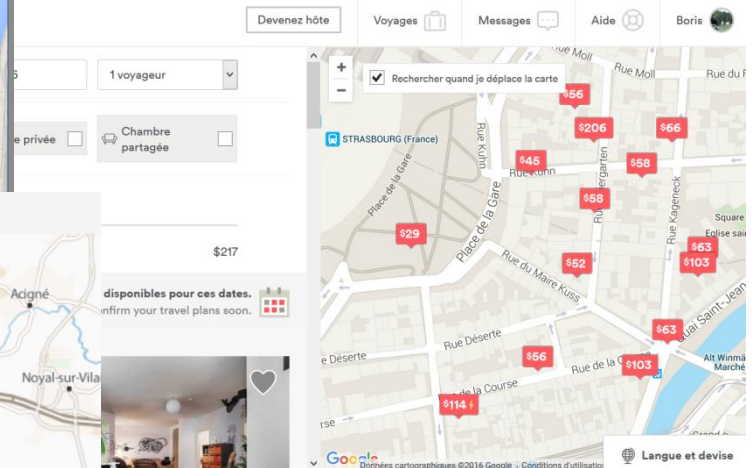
Devenez hôte
Voyages
Messages
Aide
Boris

5
1 voyageur
e privée
Chambre partagée
$217
disponibles pour ces dates.
nfirm your travel plans soon.
Acigné
Noyal-sur-Vila

Rechercher quand je déplace la carte
STRASBOURG (France)
Rue Moll
Rue Moll
Rue du
Rue Kuhn
Rue Kuhn
Place de la Gare
Place de la Gare
Rue du Maire Kuss
Rue Kageneck
Eglise sa
Rue Déserte
Rue Déserte
de la Course
Quai Saint-Jean
Alt Winma
Marché
$56
$206
$66
$45
$68
$58
$29
$63
$103
$52
$63
$56
$103
$114
Google
Données cartographiques ©2016 Google
Conditions d'utilisation
Langue et devise